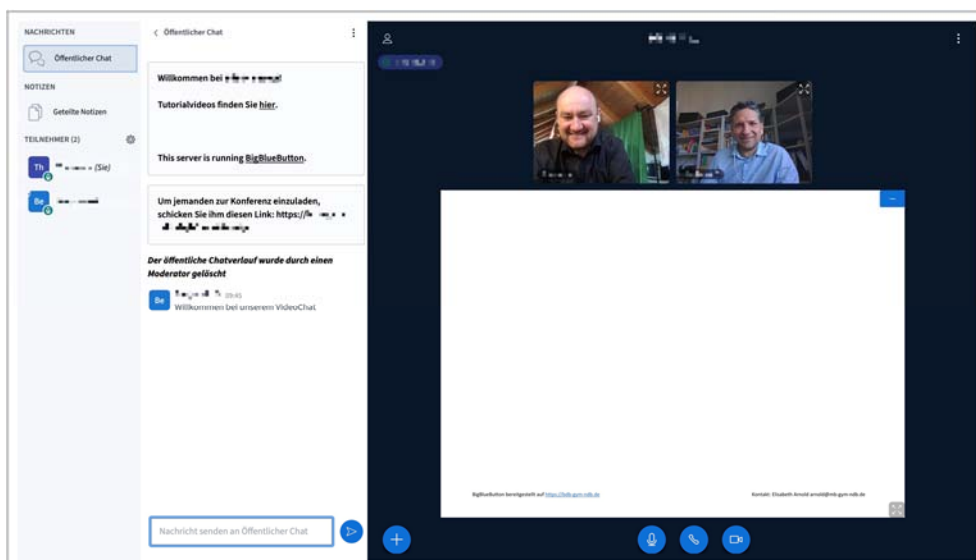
NACHRICHTEN

Öffentlicher Chat

NOTIZEN

Geteilte Notizen

TEILNEHMER (2)

Th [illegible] (Sie)

Be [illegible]

< Öffentlicher Chat

Willkommen bei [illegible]!

Tutorialvideos finden Sie hier.

This server is running BigBlueButton.

Um jemanden zur Konferenz einzuladen, schicken Sie ihm diesen Link: https://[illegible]

Der öffentliche Chatverlauf wurde durch einen Moderator gelöscht

Be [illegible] 09:45
Willkommen bei unserem VideoChat

Nachricht senden an Öffentlicher Chat

BigBlueButton bereitgestellt auf https://bbb.gym-rdb.de

Kontakt: Elisabeth Arnold arnold@rdb.gym-rdb.de